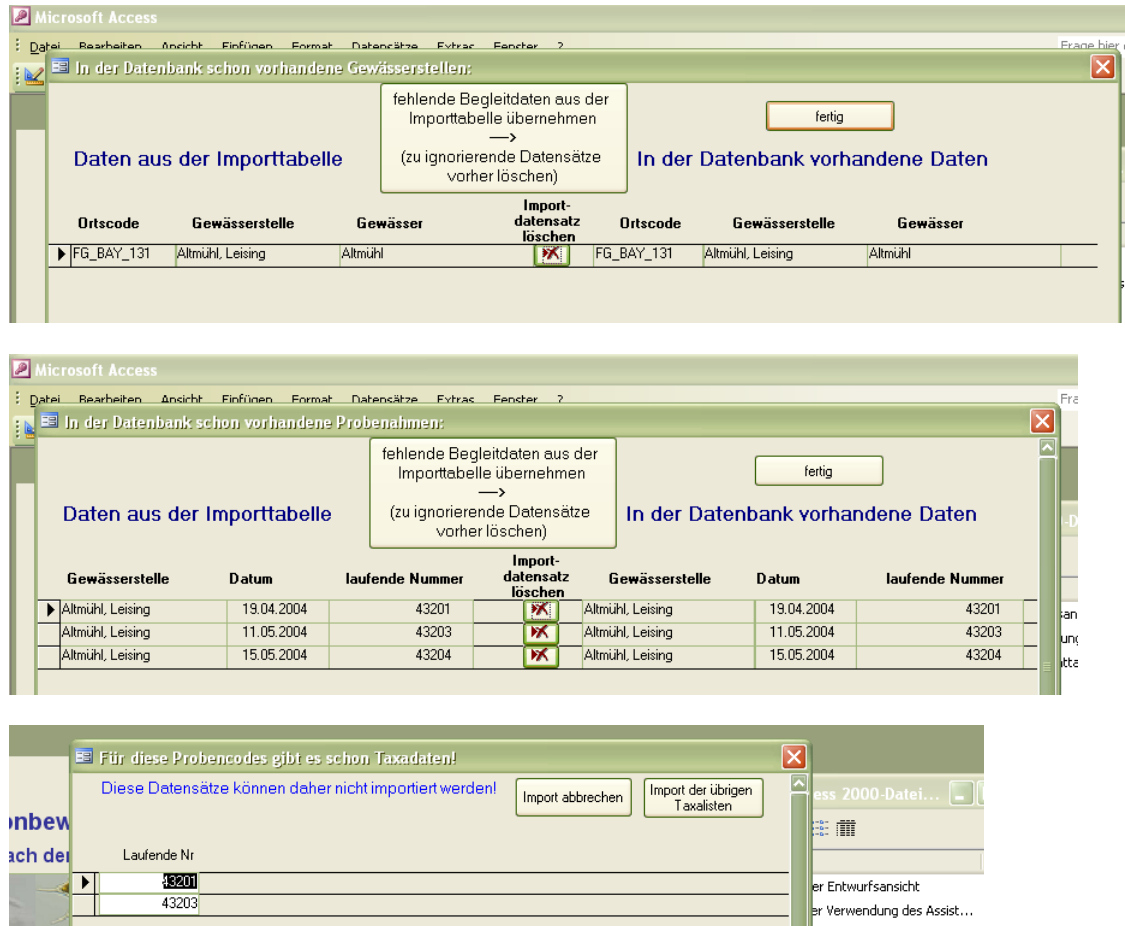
Microsoft Access

Datei Bearbeiten Ansicht Einfügen Format Datensätze Extras Fenster ?

Frage hier

In der Datenbank schon vorhandene Gewässerstellen:

fehlende Begleitdaten aus der Importtabelle übernehmen —> (zu ignorierende Datensätze vorher löschen)

fertig

Daten aus der Importtabelle

In der Datenbank vorhandene Daten

| Ortscode | Gewässerstelle | Gewässer | Importdatensatz löschen | Ortscode | Gewässerstelle | Gewässer |
|---|---|---|---|---|---|---|
| FG_BAY_131 | Altmühl, Leising | Altmühl | | FG_BAY_131 | Altmühl, Leising | Altmühl |

Microsoft Access

Datei Bearbeiten Ansicht Einfügen Format Datensätze Extras Fenster ?

Fra

In der Datenbank schon vorhandene Probenahmen:

fehlende Begleitdaten aus der Importtabelle übernehmen —> (zu ignorierende Datensätze vorher löschen)

fertig

Daten aus der Importtabelle

In der Datenbank vorhandene Daten

| Gewässerstelle | Datum | laufende Nummer | Importdatensatz löschen | Gewässerstelle | Datum | laufende Nummer |
|---|---|---|---|---|---|---|
| Altmühl, Leising | 19.04.2004 | 43201 | | Altmühl, Leising | 19.04.2004 | 43201 |
| Altmühl, Leising | 11.05.2004 | 43203 | | Altmühl, Leising | 11.05.2004 | 43203 |
| Altmühl, Leising | 15.05.2004 | 43204 | | Altmühl, Leising | 15.05.2004 | 43204 |

-D

an

un

tta

Für diese Probencodes gibt es schon Taxadaten!

Diese Datensätze können daher nicht importiert werden!

Import abbrechen

Import der übrigen Taxalisten

ess 2000-Datei...

onbew

ach der

Laufende Nr

43201

43203

er Entwurfsansicht

er Verwendung des Assist...